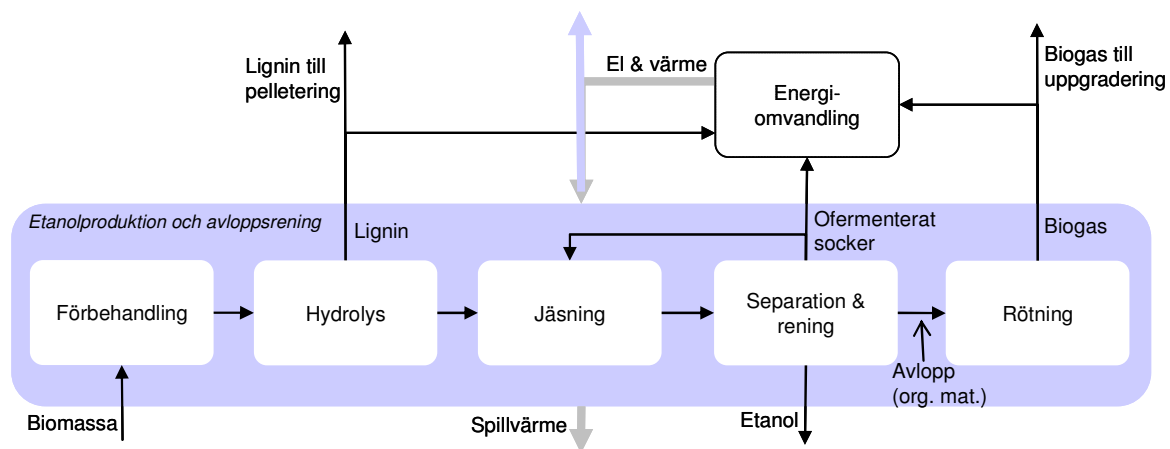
Lignin till pelletering

El & värme

Energiomvandling

Biogas till uppgradering

Etanolproduktion och avloppsrening

Lignin

Ofermenterat socker

Biogas

Förbehandling

Hydrolys

Jäsning

Separation & rening

Rötning

Avlopp (org. mat.)

Biomassa

Spillvärme

Etanol